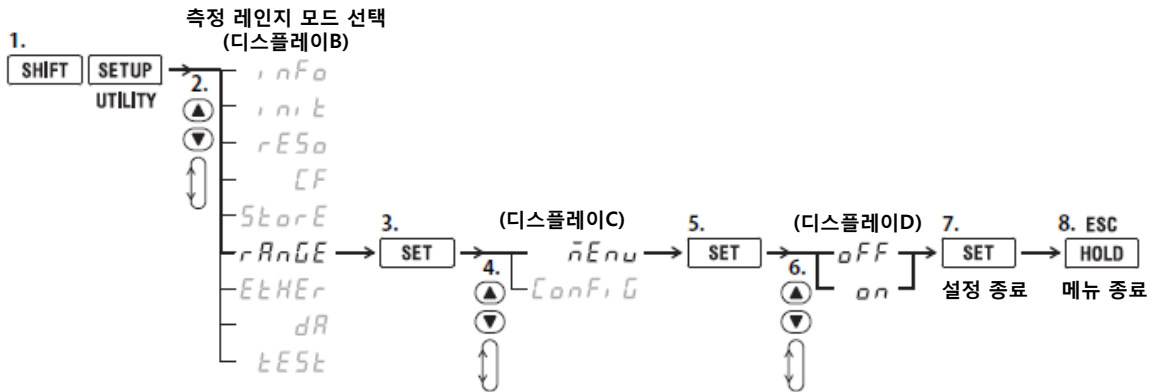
측정 레인지 모드 선택
(디스플레이B)

1.
SHIFT
SETUP
UTILITY

2.
inFo
init
rESo
CF
StorE
rAnGE
EtHEr
dA
tESt

3.
SET

(디스플레이C)
4.
m̄Enu
ConFiG

5.
SET

(디스플레이D)
6.
oFF
on

7.
SET
설정 종료

8. ESC
HOLD
메뉴 종료